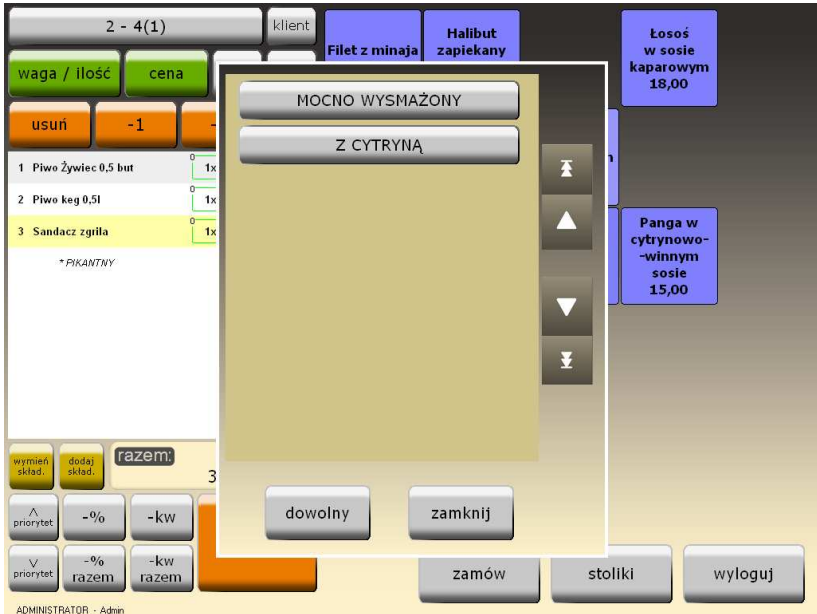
2 - 4(1)

klient

waga / ilość

cena

usuń

-1

1 Piwo Żywiec 0,5 but

1x

2 Piwo keg 0,5l

1x

3 Sandacz zgrila

1x

* PIKANTNY

wymień skład.

dodaj skład.

razem:

3

^ priorytet

-%

-kw

v priorytet

-% razem

-kw razem

ADMINISTRATOR - Admin

Filet z minaja

Halibut zapiekany

Łosoś w sosie kaparowym 18,00

Panga w cytrynowo--winnym sosie 15,00

MOCNO WYSMAŻONY

Z CYTRYNĄ

dowolny

zamknij

zamów

stoliki

wyloguj